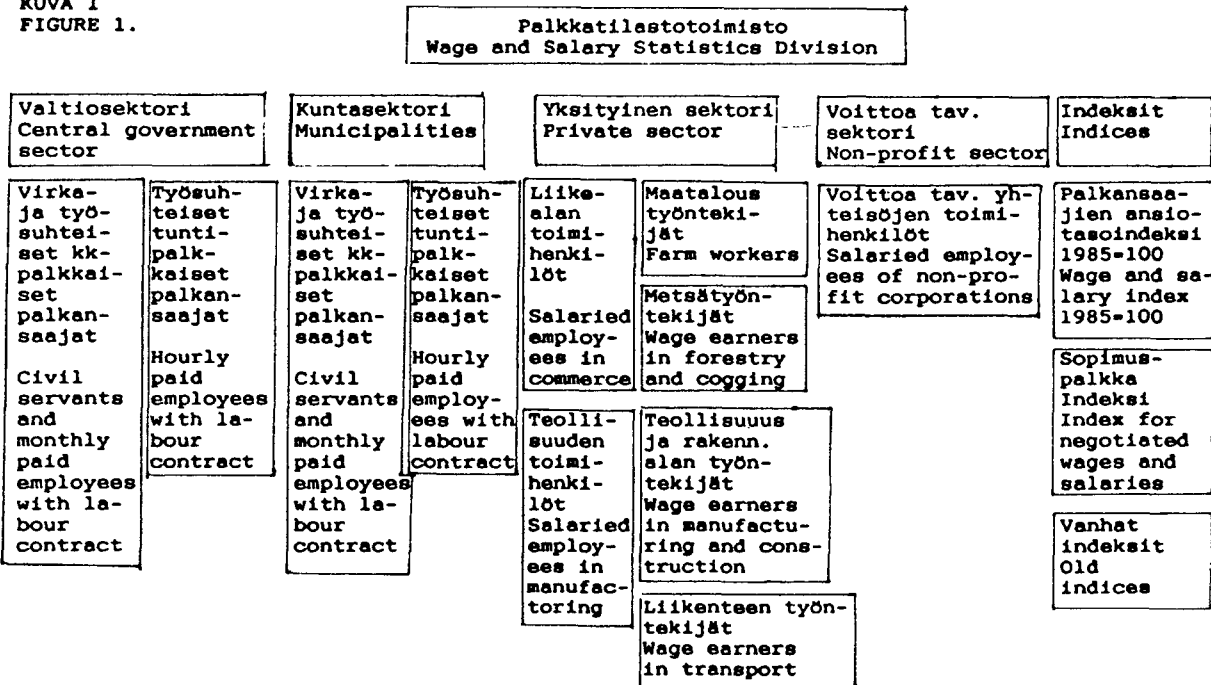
KUVA 1
FIGURE 1.

Palkkatilastotoimisto
Wage and Salary Statistics Division

Valtiosektori
Central government sector

Virka- ja työsuhteiset kkpalkkaiset palkansaajat

Civil servants and monthly paid employees with labour contract

Työsuhteiset tuntipalkkaiset palkansaajat

Hourly paid employees with labour contract

Kuntasektori
Municipalities

Virka- ja työsuhteiset kkpalkkaiset palkansaajat

Civil servants and monthly paid employees with labour contract

Työsuhteiset tuntipalkkaiset palkansaajat

Hourly paid employees with labour contract

Yksityinen sektori
Private sector

Liikealan toimihenkilöt

Salaried employees in commerce

Teollisuuden toimihenkilöt
Salaried employees in manufactoring

Maatalous työntekijät
Farm workers

Metsätyöntekijät
Wage earners in forestry and cogging

Teollisuuus ja rakenn. alan työntekijät
Wage earners in manufacturing and construction

Liikenteen työntekijät
Wage earners in transport

Voittoa tav. sektori
Non-profit sector

Voittoa tav. yhteisöjen toimihenkilöt
Salaried employees of non-profit corporations

Indeksit
Indices

Palkansaajien ansiotasoindeksi 1985=100
Wage and salary index 1985=100

Sopimuspalkka Indeksi
Index for negotiated wages and salaries

Vanhat indeksit
Old indices